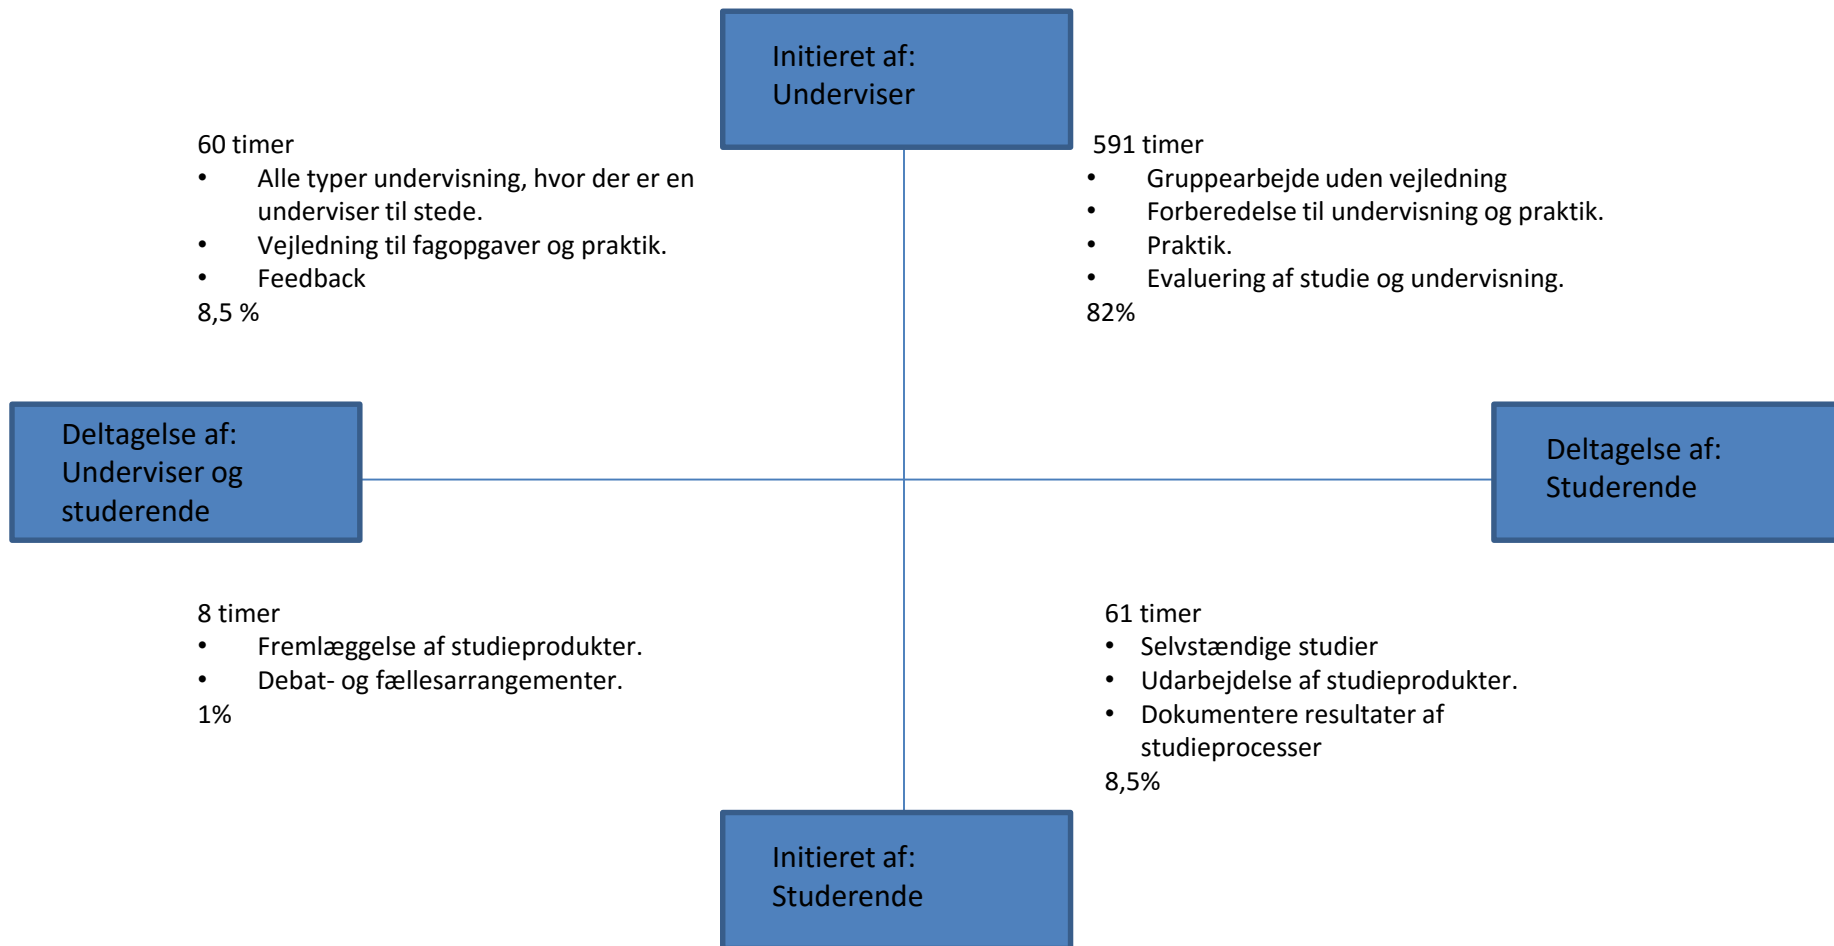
Initieret af:
Underviser

60 timer
- Alle typer undervisning, hvor der er en underviser til stede.
- Vejledning til fagopgaver og praktik.
- Feedback
8,5 %

591 timer
- Gruppearbejde uden vejledning
- Forberedelse til undervisning og praktik.
- Praktik.
- Evaluering af studie og undervisning.
82%

Deltagelse af:
Underviser og studerende

Deltagelse af:
Studerende

8 timer
- Fremlæggelse af studieprodukter.
- Debat- og fællesarrangementer.
1%

61 timer
- Selvstændige studier
- Udarbejdelse af studieprodukter.
- Dokumentere resultater af studieprocesser
8,5%

Initieret af:
Studerende